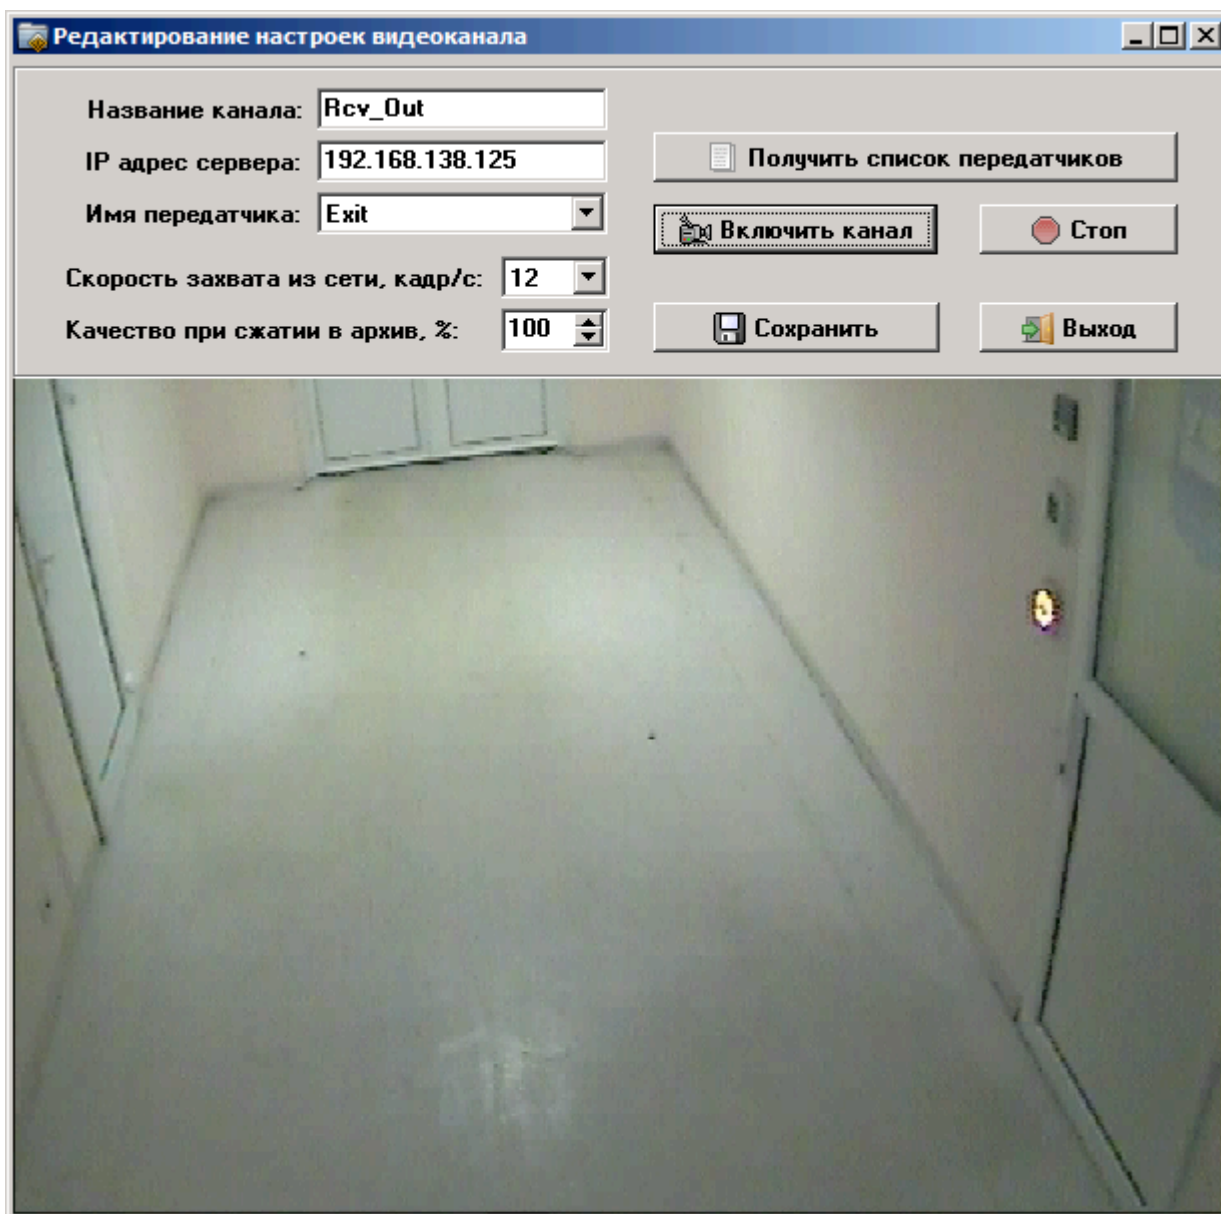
Редактирование настроек видеоканала

Название канала: Rcv_Out

IP адрес сервера: 192.168.138.125

Имя передатчика: Exit

Скорость захвата из сети, кадр/с: 12

Качество при сжатии в архив, %: 100

Получить список передатчиков

Включить канал

Стоп

Сохранить

Выход